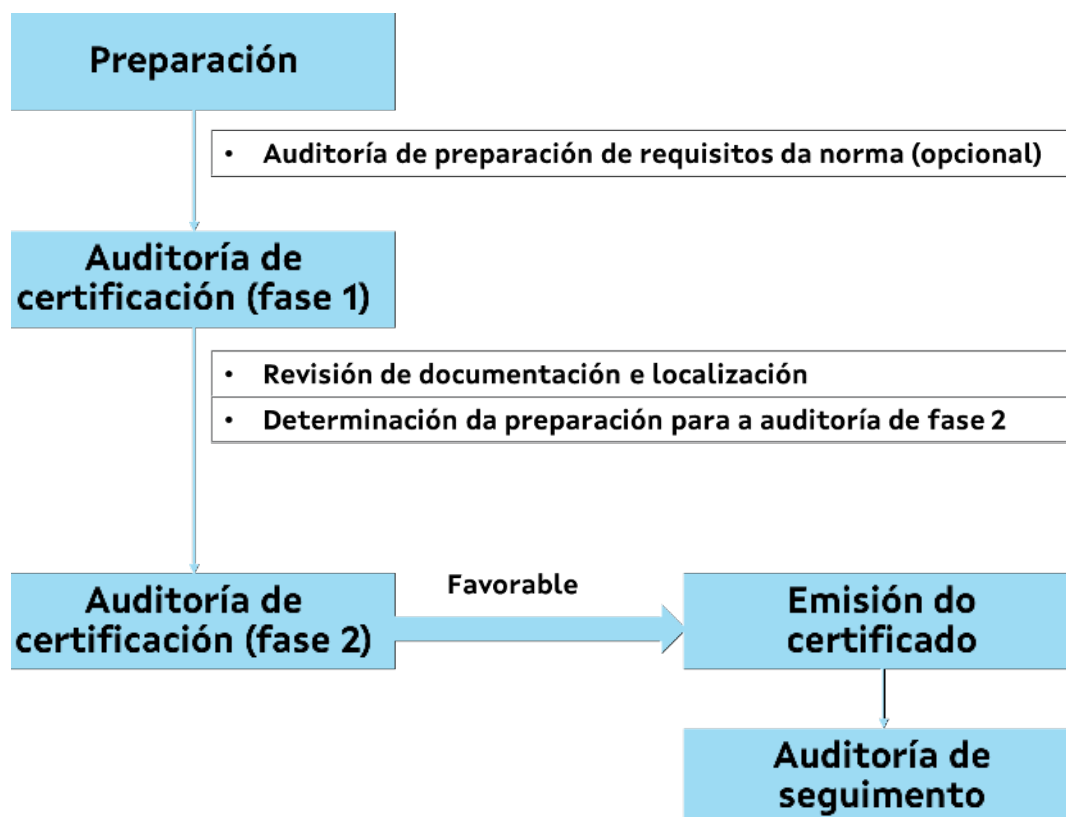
Preparación

• Auditoría de preparación de requisitos da norma (opcional)

Auditoría de certificación (fase 1)

• Revisión de documentación e localización
• Determinación da preparación para a auditoría de fase 2

Auditoría de certificación (fase 2)

Favorable

Emisión do certificado

Auditoría de seguimento